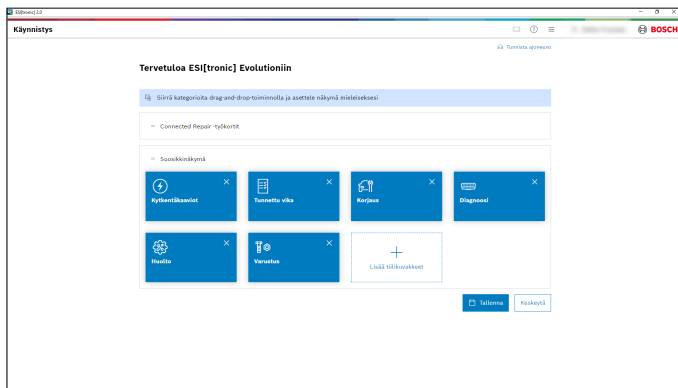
ESI[tronic] 2.0

Käynnistys

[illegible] BOSCH

Tunnista ajoneuvo

Tervetuloa ESI[tronic] Evolutioniin

Siirrä kategorioita drag-and-drop-toiminnolla ja asettele näkymä mieleiseksesi

Connected Repair -työkortit

Suosikkinäkymä

Kytkentäkaaviot

Tunnettu vika

Korjaus

Diagnoosi

Huolto

Varustus

Lisää tiilikuvakkeet

Tallenna

Keskeytä